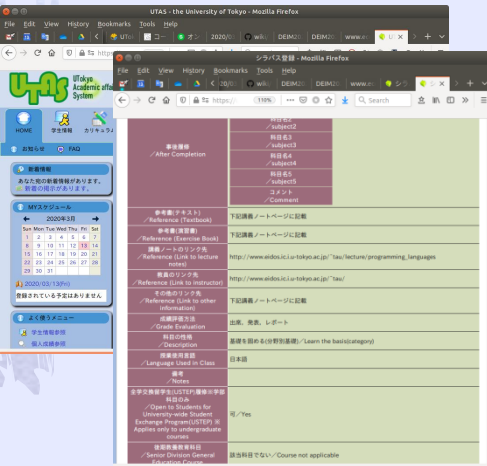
UTAS - the University of Tokyo - Mozilla Firefox

File Edit View History Bookmarks Tools Help

UTas | コー | オン | 2020/0 | wiki | wiki | DEIM20 | DEIM20 | www.a | UT

UTokyo Academic affairs System

HOME 学生情報 カリキュラム

お知らせ FAQ

新着情報
あなた宛の新着情報があります。
新着の掲示があります。

MYスケジュール
2020年3月

| Sun | Mon | Tue | Wed | Thu | Fri | Sat |
|---|---|---|---|---|---|---|
| 1 | 2 | 3 | 4 | 5 | 6 | 7 |
| 8 | 9 | 10 | 11 | 12 | 13 | 14 |
| 15 | 16 | 17 | 18 | 19 | 20 | 21 |
| 22 | 23 | 24 | 25 | 26 | 27 | 28 |
| 29 | 30 | 31 | | | | |

登録されている予定はありません

2020/03/13(Fri)

よく使うメニュー
学生情報参照
個人成績参照

シラバス登録 - Mozilla Firefox

File Edit View History Bookmarks Tools Help

www.ei | DEIM20 | DEIM20 | www.ei | シラ

https://... 110% Search

| | |
|---|---|
| 事後履修 ／After Completion | 科目名2 ／subject2<br>科目名3 ／subject3<br>科目名4 ／subject4<br>科目名5 ／subject5<br>コメント ／Comment |
| 参考書(テキスト) ／Reference (Textbook) | 下記講義ノートページに記載 |
| 参考書(演習書) ／Reference (Exercise Book) | 下記講義ノートページに記載 |
| 講義ノートのリンク先 ／Reference (Link to lecture notes) | http://www.eidos.ic.i.u-tokyo.ac.jp/~tau/lecture/programming_languages |
| 教員のリンク先 ／Reference (Link to instructor) | http://www.eidos.ic.i.u-tokyo.ac.jp/~tau/ |
| その他のリンク先 ／Reference (Link to other information) | 下記講義ノートページに記載 |
| 成績評価方法 ／Grade Evaluation | 出席、発表、レポート |
| 科目の性格 ／Description | 基礎を固める(分野別基礎)／Learn the basis(category) |
| 授業使用言語 ／Language Used in Class | 日本語 |
| 備考 ／Notes | |
| 全学交換留学(USTEP)履修可学部科目のみ ／Open to Students for University-wide Student Exchange Program(USTEP) ※ Applies only to undergraduate courses | 可／Yes |
| 後期教養教育科目 ／Senior Division General Education Course | 該当科目でない／Course not applicable |